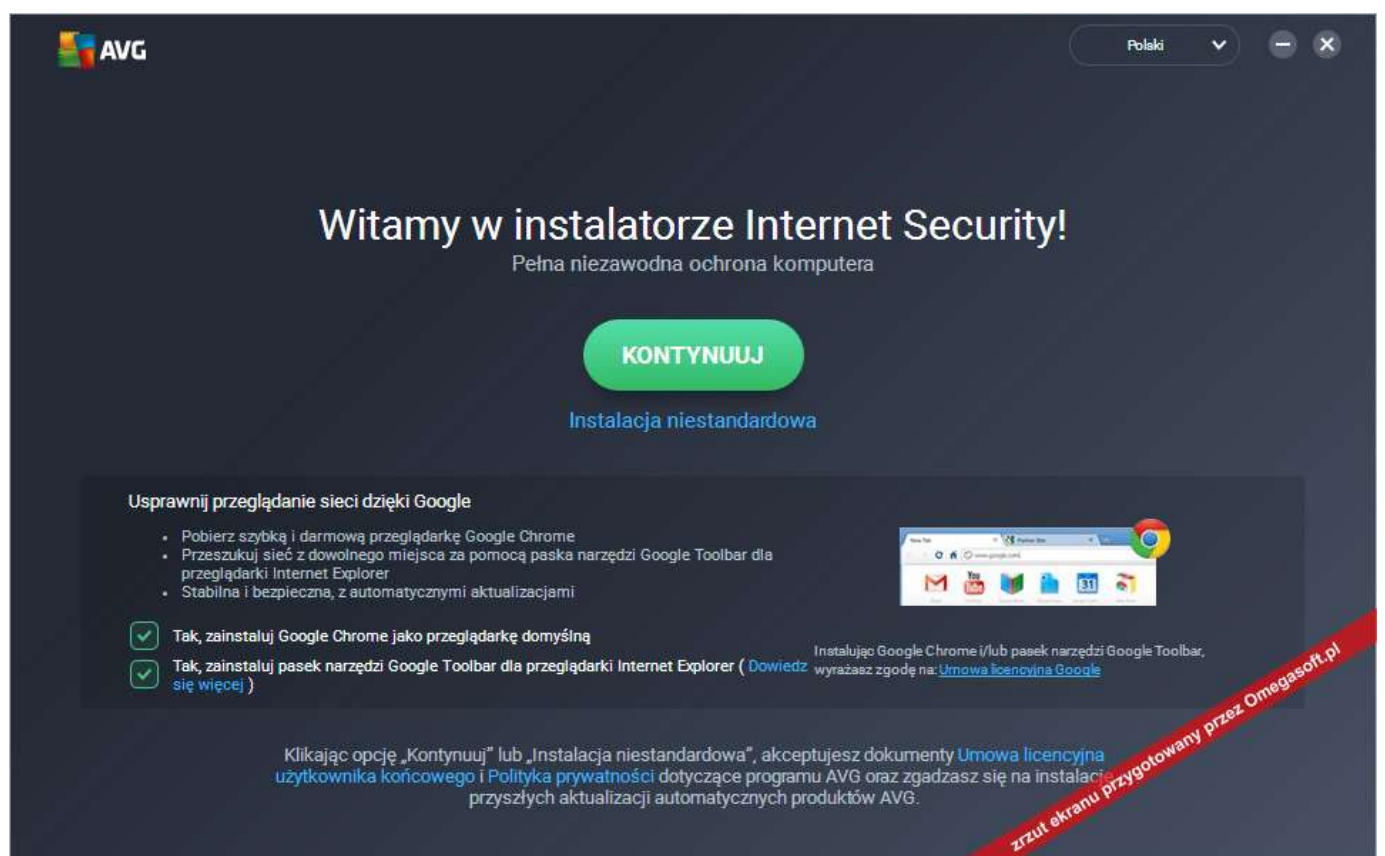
AVG

Polski

Witamy w instalatorze Internet Security!

Pełna niezawodna ochrona komputera

KONTYNUUJ

Instalacja niestandardowa

Usprawnij przeglądanie sieci dzięki Google

- Pobierz szybką i darmową przeglądarkę Google Chrome
- Przeszukuj sieć z dowolnego miejsca za pomocą paska narzędzi Google Toolbar dla przeglądarki Internet Explorer
- Stabilna i bezpieczna, z automatycznymi aktualizacjami

Tak, zainstaluj Google Chrome jako przeglądarkę domyślną

Tak, zainstaluj pasek narzędzi Google Toolbar dla przeglądarki Internet Explorer ( Dowiedz się więcej )

Instalując Google Chrome i/lub pasek narzędzi Google Toolbar, wyrażasz zgodę na: Umowa licencyjna Google

Klikając opcję „Kontynuuj" lub „Instalacja niestandardowa", akceptujesz dokumenty Umowa licencyjna użytkownika końcowego i Polityka prywatności dotyczące programu AVG oraz zgadzasz się na instalac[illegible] przyszłych aktualizacji automatycznych produktów AVG.

zrzut ekranu przygotowany przez Omegasoft.pl